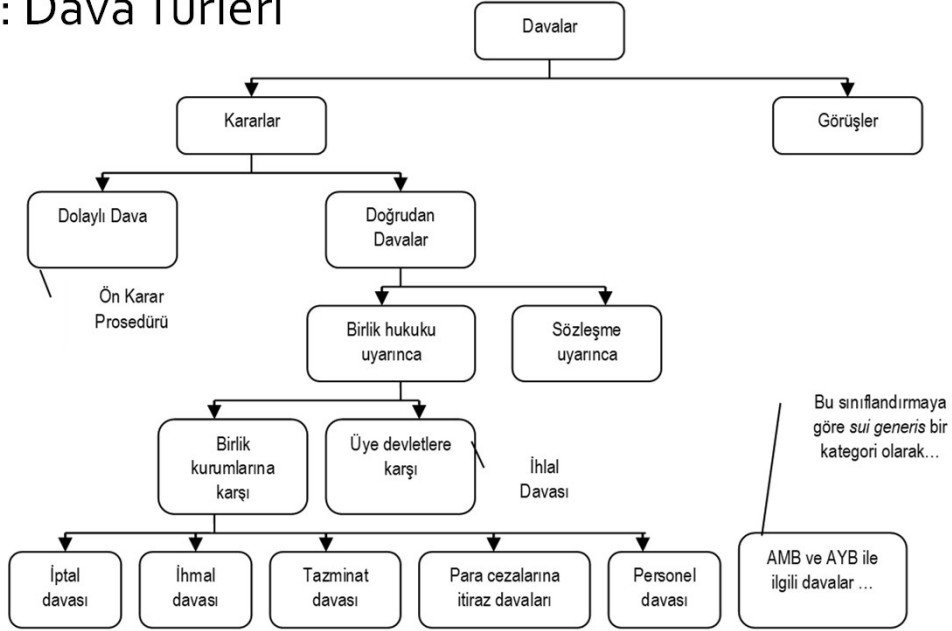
: Dava Türleri

Davalar

Kararlar

Görüşler

Dolaylı Dava

Ön Karar Prosedürü

Doğrudan Davalar

Birlik hukuku uyarınca

Sözleşme uyarınca

Birlik kurumlarına karşı

Üye devletlere karşı

İhlal Davası

Bu sınıflandırmaya göre *sui generis* bir kategori olarak…

İptal davası

İhmal davası

Tazminat davası

Para cezalarına itiraz davaları

Personel davası

AMB ve AYB ile ilgili davalar …